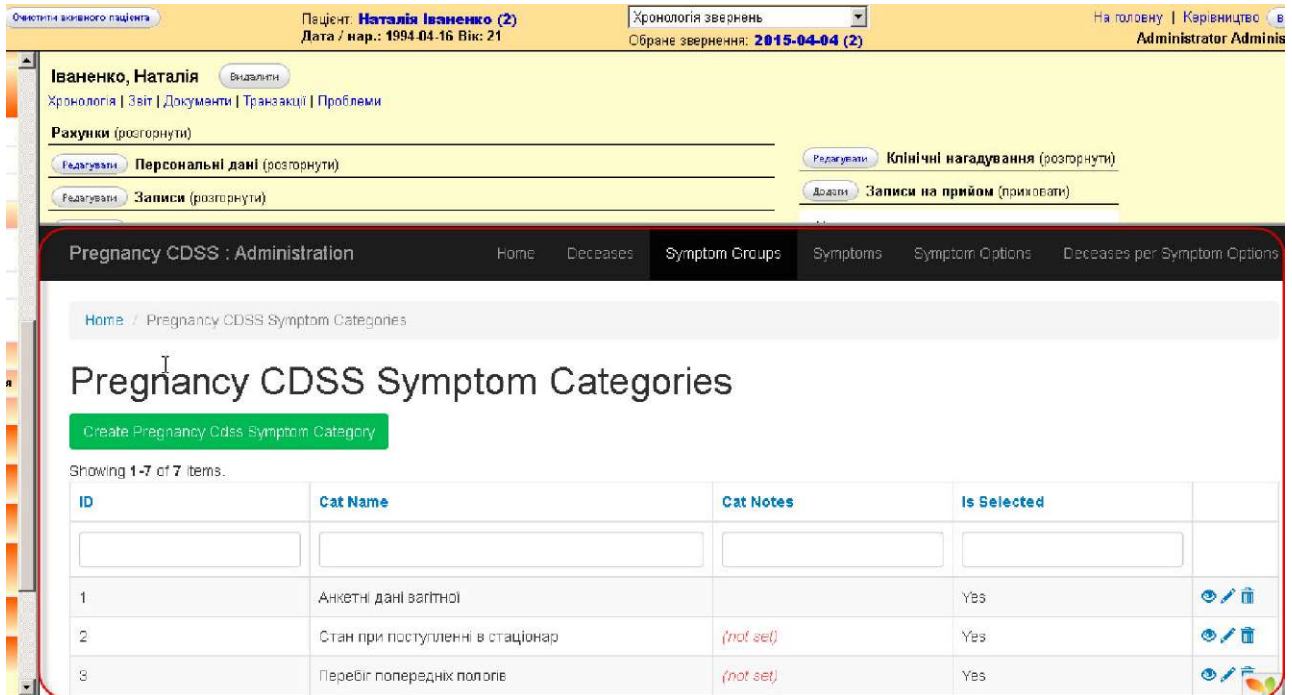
Очистити активного пацієнта

Пацієнт: Наталія Іваненко (2)
Дата / нар.: 1994-04-16 Вік: 21

Хронологія звернень

Обране звернення: 2015-04-04 (2)

На головну | Керівництво | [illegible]
Administrator Adminis

Іваненко, Наталія
Видалити

Хронологія | Звіт | Документи | Транзакції | Проблеми

Рахунки (розгорнути)

Редагувати Персональні дані (розгорнути)

Редагувати Записи (розгорнути)

Редагувати Клінічні нагадування (розгорнути)

Додати Записи на прийом (приховати)

Pregnancy CDSS : Administration

Home Deceases Symptom Groups Symptoms Symptom Options Deceases per Symptom Options

Home / Pregnancy CDSS Symptom Categories

Pregnancy CDSS Symptom Categories

Create Pregnancy Cdss Symptom Category

Showing 1-7 of 7 items.

| ID | Cat Name | Cat Notes | Is Selected | |
|---|---|---|---|---|
| | | | | |
| 1 | Анкетні дані вагітної | | Yes | |
| 2 | Стан при поступленні в стаціонар | (not set) | Yes | |
| 3 | Перебіг попередніх пологів | (not set) | Yes | |